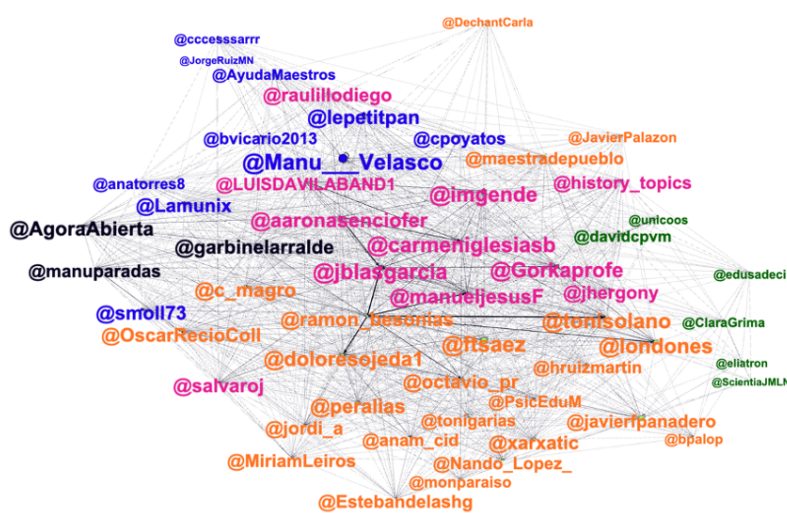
@DechantCarla
@cccesssarrr
@JorgeRuizMN
@AyudaMaestros
@raulillodiego
@lepetitpan
@bvicario2013
@cpoyatos
@JavierPalazon
@Manu___Velasco
@maestradepueblo
@anatorres8
@LUISDAVILABAND1
@imgende
@history_topics
@Lamunix
@aaronasenciofer
@unicoos
@AgoraAbierta
@garbinelarralde
@carmeniglesiasb
@davidcpvm
@manuparadas
@jblasgarcia
@Gorkaprofe
@edusadeci
@c_magro
@manueljesusF
@jhergony
@smoll73
@ramon_besonias
@tonisolano
@ClaraGrima
@OscarRecioColl
@doloresojeda1
@ftsaez
@londones
@eliatron
@octavio_pr
@hruizmartin
@ScientiaJMLM
@salvaroj
@perallas
@PsicEduM
@tonigarias
@javierfpanadero
@jordi_a
@anam_cid
@xarxatic
@bpalop
@MiriamLeiros
@Nando_Lopez_
@monparaiso
@Estebandelashg